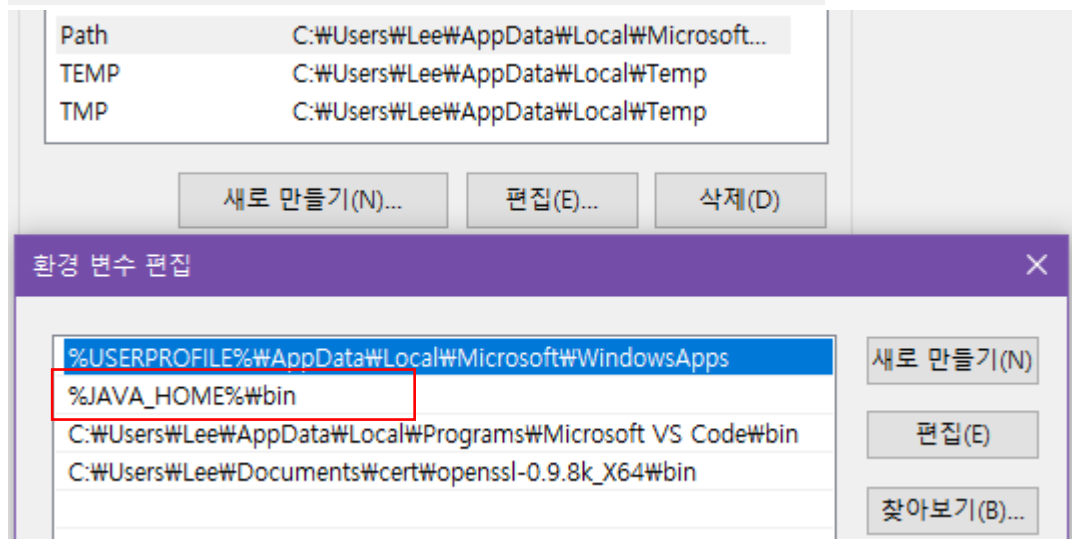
| | |
|---|---|
| Path | C:₩Users₩Lee₩AppData₩Local₩Microsoft... |
| TEMP | C:₩Users₩Lee₩AppData₩Local₩Temp |
| TMP | C:₩Users₩Lee₩AppData₩Local₩Temp |

새로 만들기(N)... 편집(E)... 삭제(D)

환경 변수 편집

×

%USERPROFILE%₩AppData₩Local₩Microsoft₩WindowsApps
%JAVA_HOME%₩bin
C:₩Users₩Lee₩AppData₩Local₩Programs₩Microsoft VS Code₩bin
C:₩Users₩Lee₩Documents₩cert₩openssl-0.9.8k_X64₩bin

새로 만들기(N)
편집(E)
찾아보기(B)...